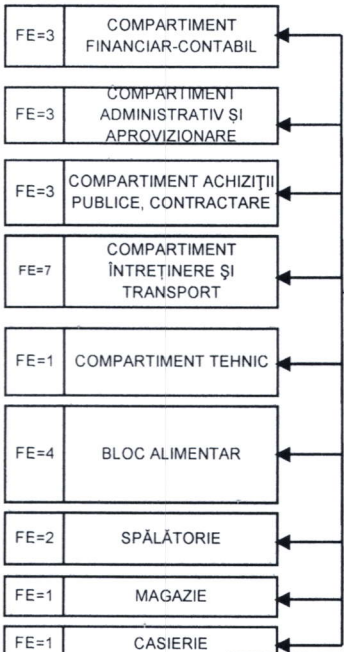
FE=3 COMPARTIMENT FINANCIAR-CONTABIL

FE=3 COMPARTIMENT ADMINISTRATIV ȘI APROVIZIONARE

FE=3 COMPARTIMENT ACHIZIȚII PUBLICE, CONTRACTARE

FE=7 COMPARTIMENT ÎNTREȚINERE ȘI TRANSPORT

FE=1 COMPARTIMENT TEHNIC

FE=4 BLOC ALIMENTAR

FE=2 SPĂLĂTORIE

FE=1 MAGAZIE

FE=1 CASIERIE